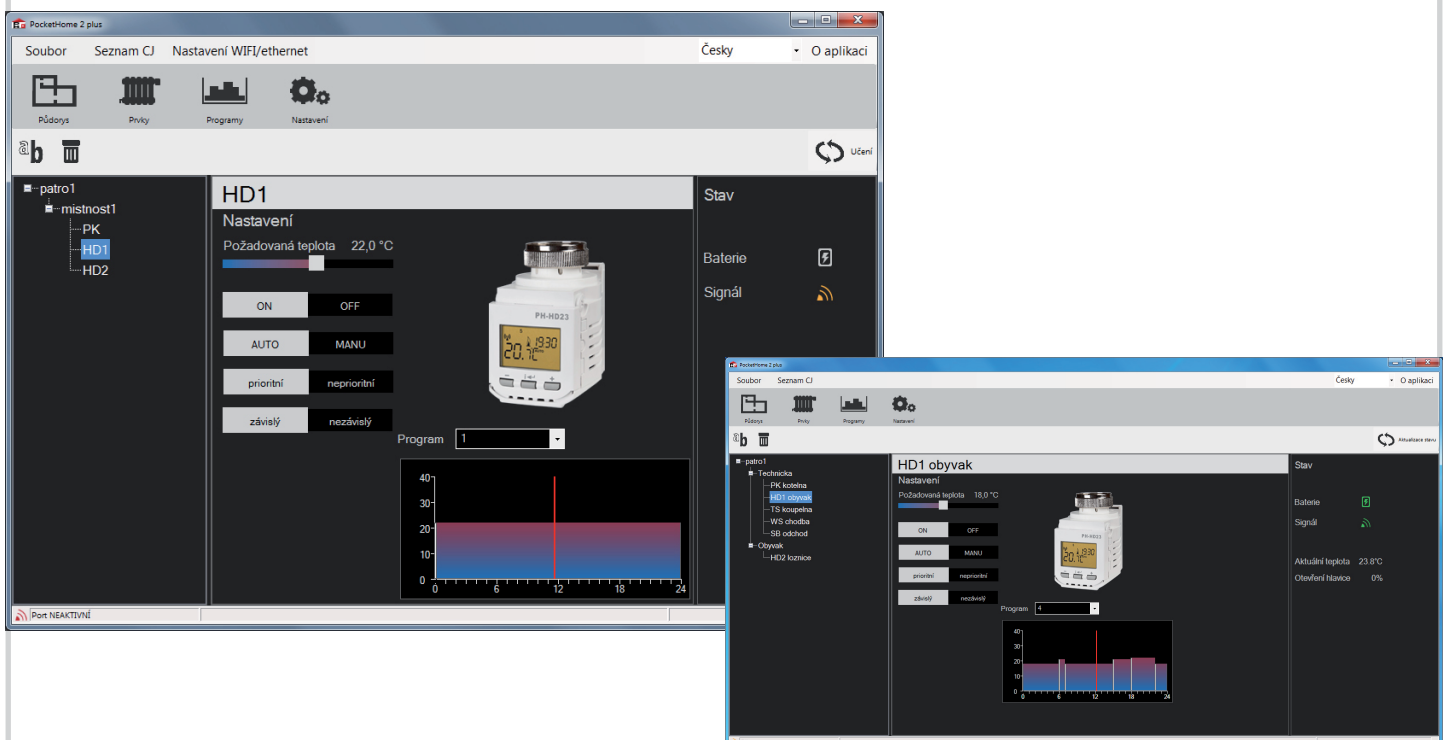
PocketHome 2 plus

Soubor Seznam CJ Nastavení WIFI/ethernet Česky O aplikaci

Půdorys Prvky Programy Nastavení

Učení

patro1
mistnost1
PK
HD1
HD2

HD1
Nastavení
Požadovaná teplota 22,0 °C

ON OFF
AUTO MANU
prioritní neprioritní
závislý nezávislý

PH-HD23

Program 1

40
30
20
10
0
0 6 12 18 24

Stav

Baterie

Signál

Port NEAKTIVNÍ

PocketHome 2 plus

Soubor Seznam CJ Česky O aplikaci

Půdorys Prvky Programy Nastavení

Aktualizace stavu

patro1
Technicka
PK kotelna
HD1 obyvak
TS koupelna
WS chodba
SB odchod
Obyvak
HD2 loznice

HD1 obyvak
Nastavení
Požadovaná teplota 18,0 °C

ON OFF
AUTO MANU
prioritní neprioritní
závislý nezávislý

PH-HD23

Program 4

40
30
20
10
0
0 6 12 18 24

Stav

Baterie

Signál

Aktuální teplota 23.8°C
Otevření hlavice 0%